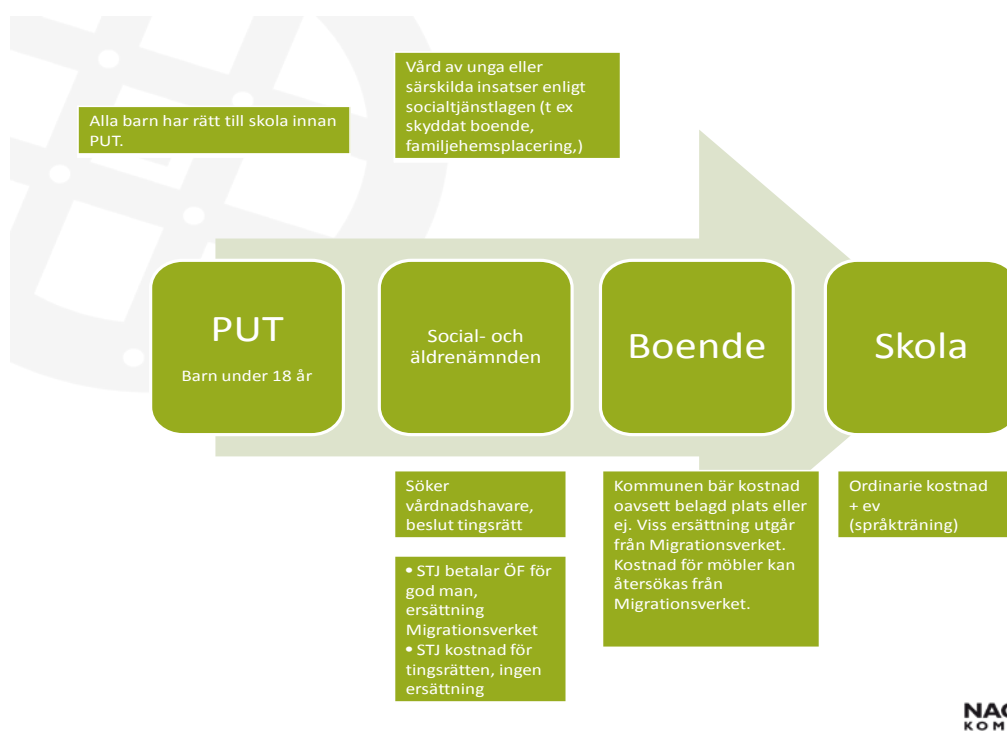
Vård av unga eller särskilda insatser enligt socialtjänstlagen (t ex skyddat boende, familjehemsplacering,)

Alla barn har rätt till skola innan PUT.

PUT

Barn under 18 år

Social- och äldrenämnden

Boende

Skola

Söker vårdnadshavare, beslut tingsrätt

• STJ betalar ÖF för god man, ersättning Migrationsverket
• STJ kostnad för tingsrätten, ingen ersättning

Kommunen bär kostnad oavsett belagd plats eller ej. Viss ersättning utgår från Migrationsverket. Kostnad för möbler kan återsökas från Migrationsverket.

Ordinarie kostnad + ev (språkträning)

NA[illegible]
KOM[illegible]